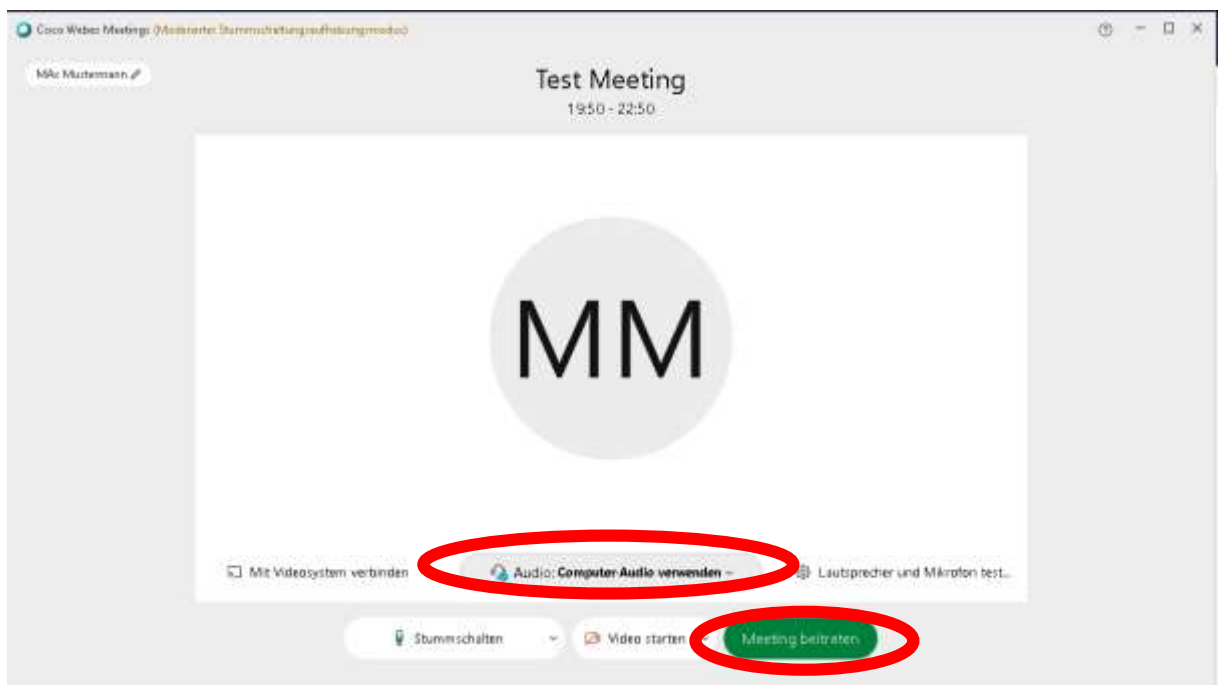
Cisco Webex Meetings (Moderierter Stummschaltungsaufhebungsmodus)

Max Mustermann

Test Meeting

19:50 - 22:50

MM

Mit Videosystem verbinden

Audio: Computer-Audio verwenden

Lautsprecher und Mikrofon test...

Stummschalten

Video starten

Meeting beitreten